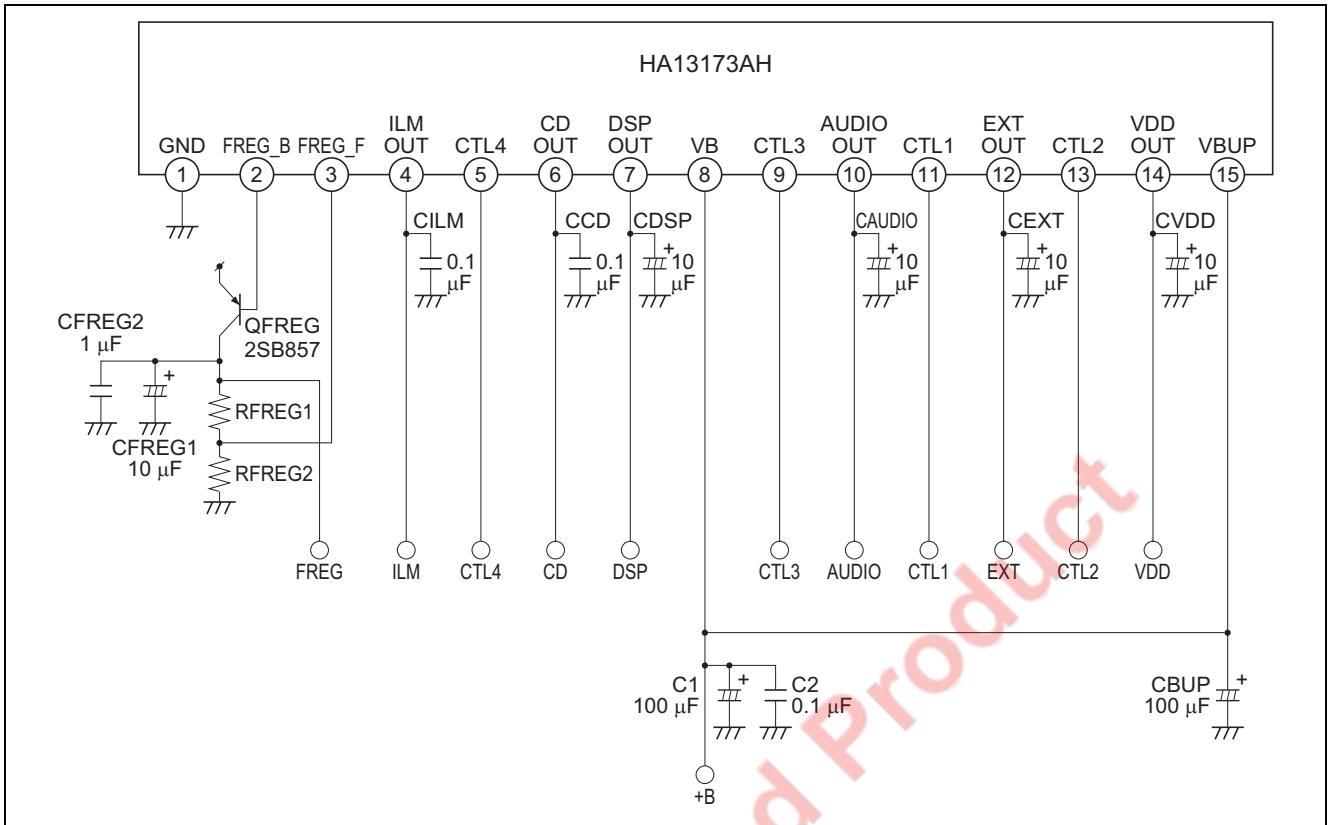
HA13173AH

GND 1
FREG_B 2
FREG_F 3
ILM OUT 4
CTL4 5
CD OUT 6
DSP OUT 7
VB 8
CTL3 9
AUDIO OUT 10
CTL1 11
EXT OUT 12
CTL2 13
VDD OUT 14
VBUP 15

CILM 0.1 μF
CCD 0.1 μF
CDSP + 10 μF
CAUDIO + 10 μF
CEXT + 10 μF
CVDD + 10 μF

CFREG2 1 μF
+
QFREG 2SB857
RFREG1
CFREG1 10 μF
RFREG2

FREG
ILM
CTL4
CD
DSP
CTL3
AUDIO
CTL1
EXT
CTL2
VDD

C1 100 μF
+
C2 0.1 μF
CBUP 100 μF
+
+B

d Product